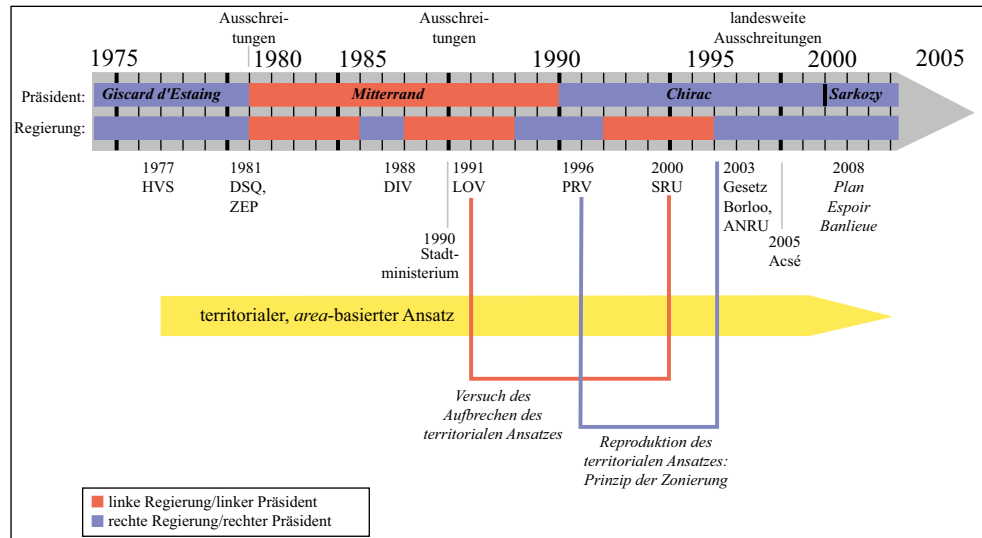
Ausschreitungen

Ausschreitungen

landesweite Ausschreitungen

1975 1980 1985 1990 1995 2000 2005

Präsident: *Giscard d'Estaing* *Mitterrand* *Chirac* *Sarkozy*

Regierung:

1977 HVS

1981 DSQ, ZEP

1988 DIV

1991 LOV

1990 Stadtministerium

1996 PRV

2000 SRU

2003 Gesetz Borloo, ANRU

2005 Acsé

2008 *Plan Espoir Banlieue*

territorialer, *area*-basierter Ansatz

*Versuch des Aufbrechen des territorialen Ansatzes*

*Reproduktion des territorialen Ansatzes: Prinzip der Zonierung*

linke Regierung/linker Präsident
rechte Regierung/rechter Präsident